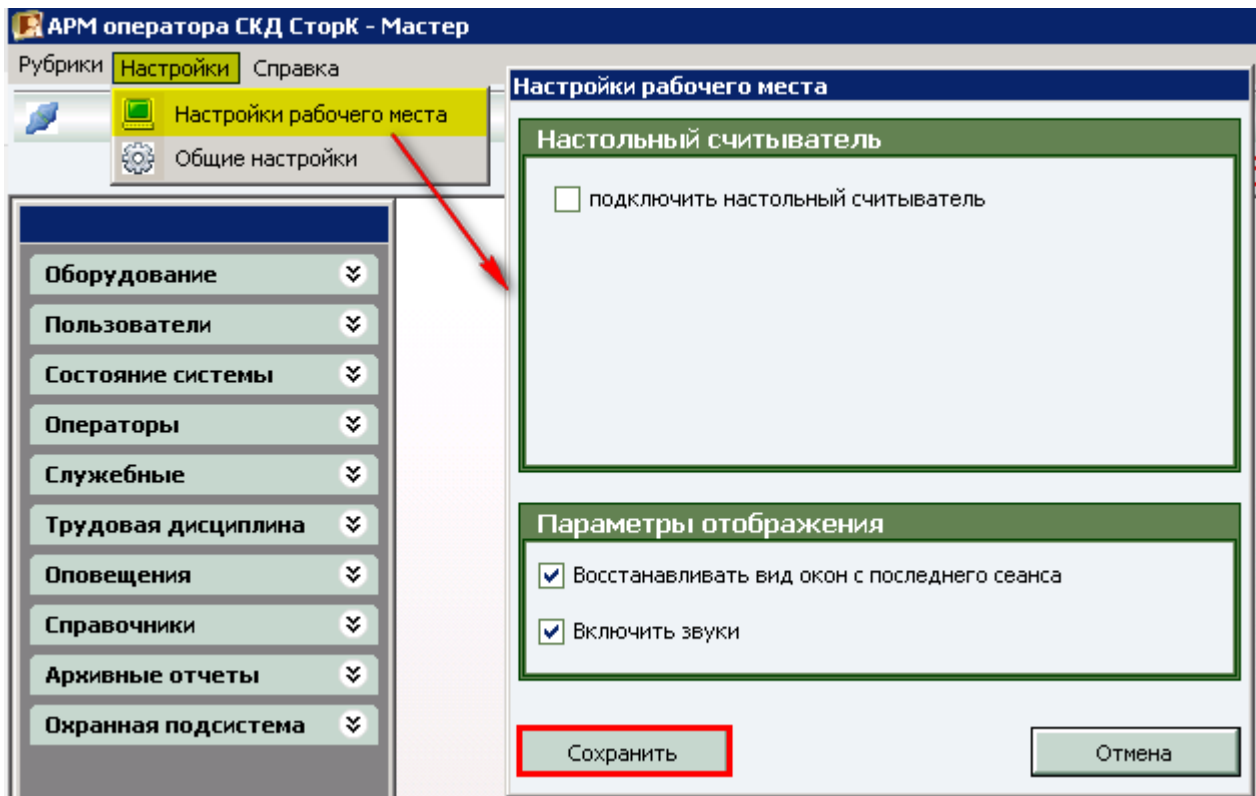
АРМ оператора СКД СторК - Мастер

Рубрики Настройки Справка

Настройки рабочего места

Общие настройки

Оборудование

Пользователи

Состояние системы

Операторы

Служебные

Трудовая дисциплина

Оповещения

Справочники

Архивные отчеты

Охранная подсистема

Настройки рабочего места

Настольный считыватель

подключить настольный считыватель

Параметры отображения

Восстанавливать вид окон с последнего сеанса

Включить звуки

Сохранить

Отмена